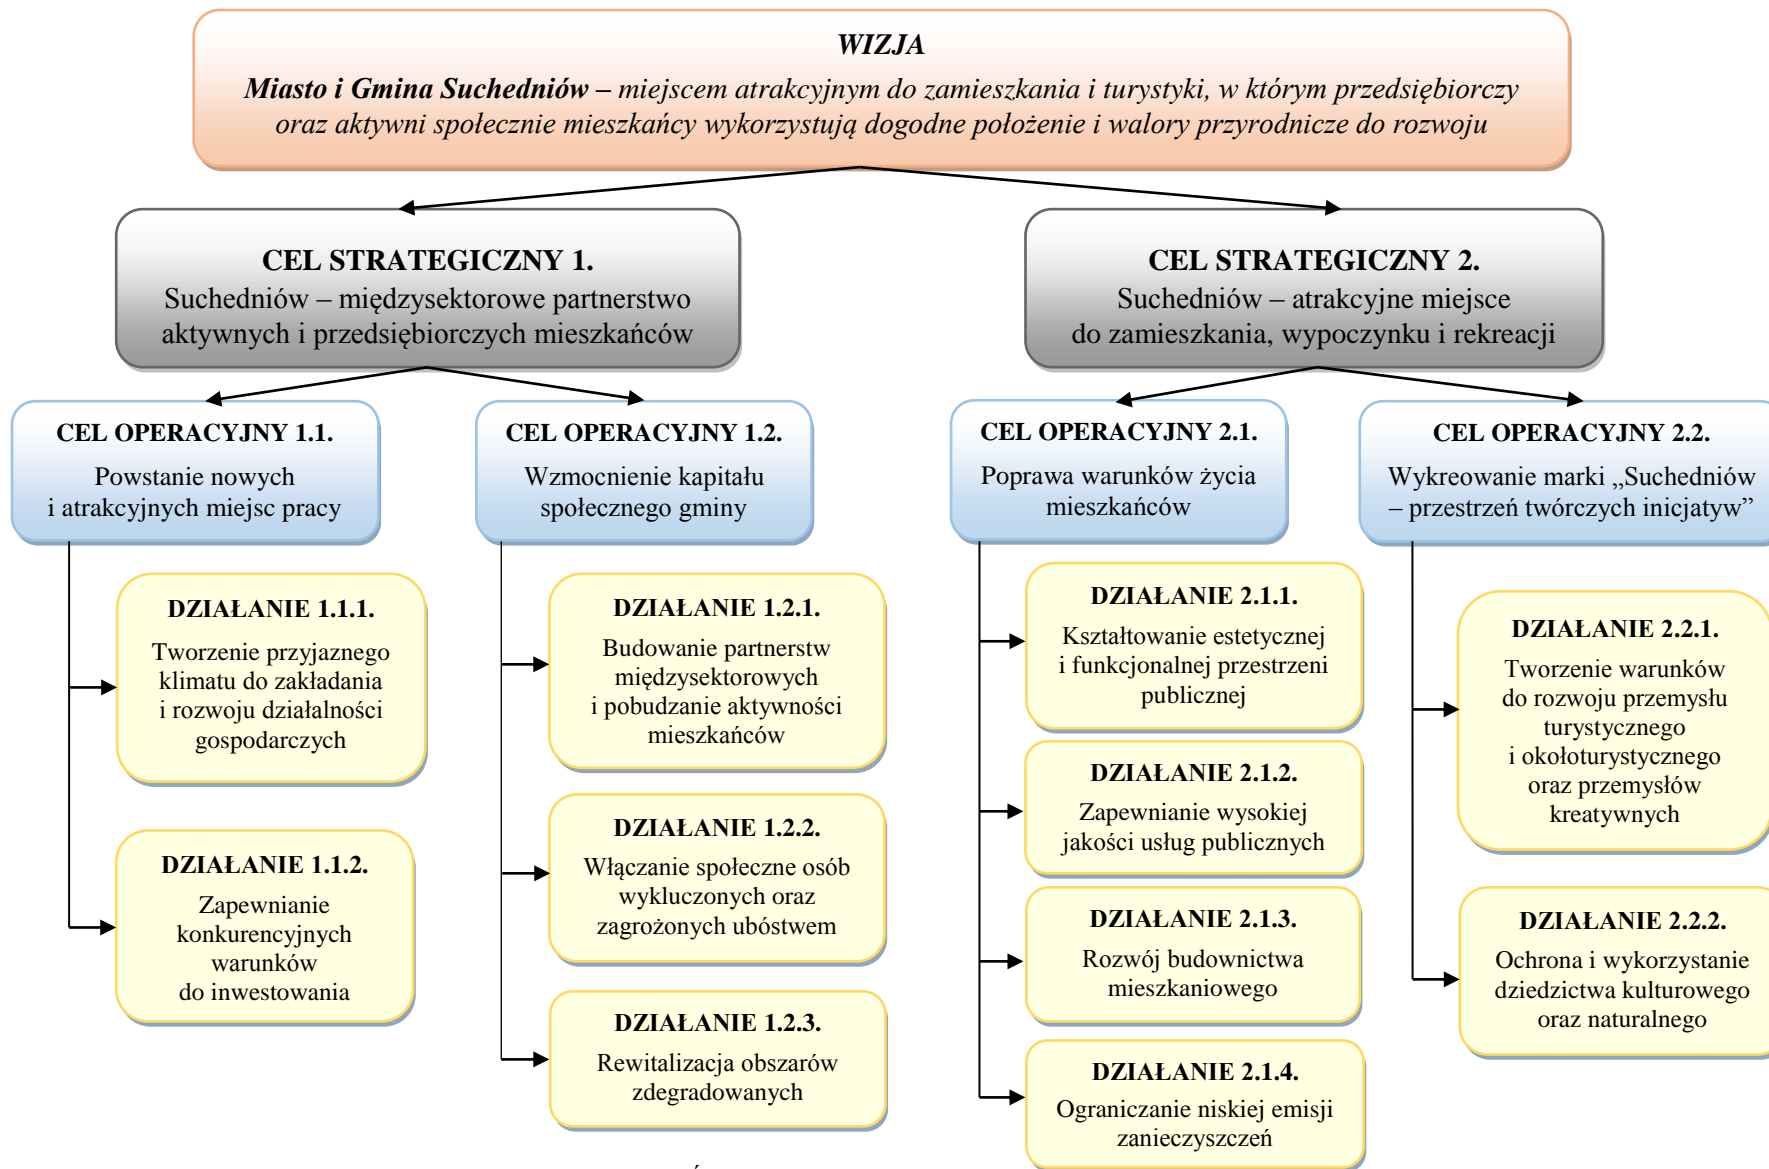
WIZJA

Miasto i Gmina Suchedniów – miejscem atrakcyjnym do zamieszkania i turystyki, w którym przedsiębiorczy oraz aktywni społecznie mieszkańcy wykorzystują dogodne położenie i walory przyrodnicze do rozwoju

CEL STRATEGICZNY 1.
Suchedniów – międzysektorowe partnerstwo aktywnych i przedsiębiorczych mieszkańców

CEL STRATEGICZNY 2.
Suchedniów – atrakcyjne miejsce do zamieszkania, wypoczynku i rekreacji

CEL OPERACYJNY 1.1.
Powstanie nowych i atrakcyjnych miejsc pracy

DZIAŁANIE 1.1.1.
Tworzenie przyjaznego klimatu do zakładania i rozwoju działalności gospodarczych

DZIAŁANIE 1.1.2.
Zapewnianie konkurencyjnych warunków do inwestowania

CEL OPERACYJNY 1.2.
Wzmocnienie kapitału społecznego gminy

DZIAŁANIE 1.2.1.
Budowanie partnerstw międzysektorowych i pobudzanie aktywności mieszkańców

DZIAŁANIE 1.2.2.
Włączanie społeczne osób wykluczonych oraz zagrożonych ubóstwem

DZIAŁANIE 1.2.3.
Rewitalizacja obszarów zdegradowanych

CEL OPERACYJNY 2.1.
Poprawa warunków życia mieszkańców

DZIAŁANIE 2.1.1.
Kształtowanie estetycznej i funkcjonalnej przestrzeni publicznej

DZIAŁANIE 2.1.2.
Zapewnianie wysokiej jakości usług publicznych

DZIAŁANIE 2.1.3.
Rozwój budownictwa mieszkaniowego

DZIAŁANIE 2.1.4.
Ograniczanie niskiej emisji zanieczyszczeń

CEL OPERACYJNY 2.2.
Wykreowanie marki „Suchedniów – przestrzeń twórczych inicjatyw”

DZIAŁANIE 2.2.1.
Tworzenie warunków do rozwoju przemysłu turystycznego i okołoturystycznego oraz przemysłów kreatywnych

DZIAŁANIE 2.2.2.
Ochrona i wykorzystanie dziedzictwa kulturowego oraz naturalnego